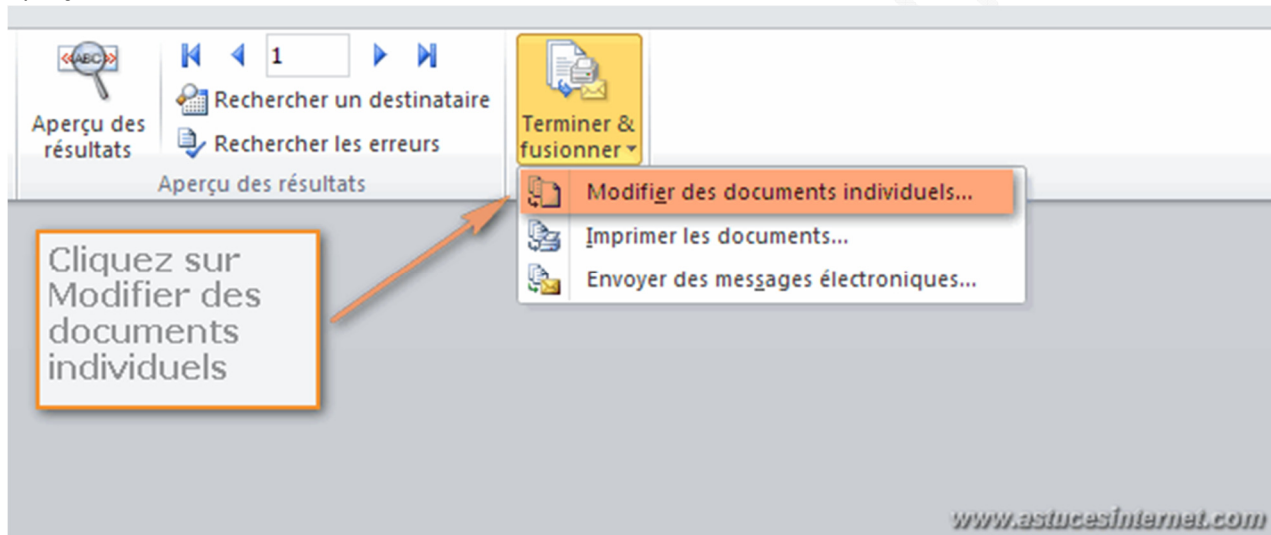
«ABC»

Aperçu des résultats

1

Rechercher un destinataire

Rechercher les erreurs

Aperçu des résultats

Terminer & fusionner

Modifier des documents individuels...

Imprimer les documents...

Envoyer des messages électroniques...

Cliquez sur Modifier des documents individuels

www.astucesinternet.com